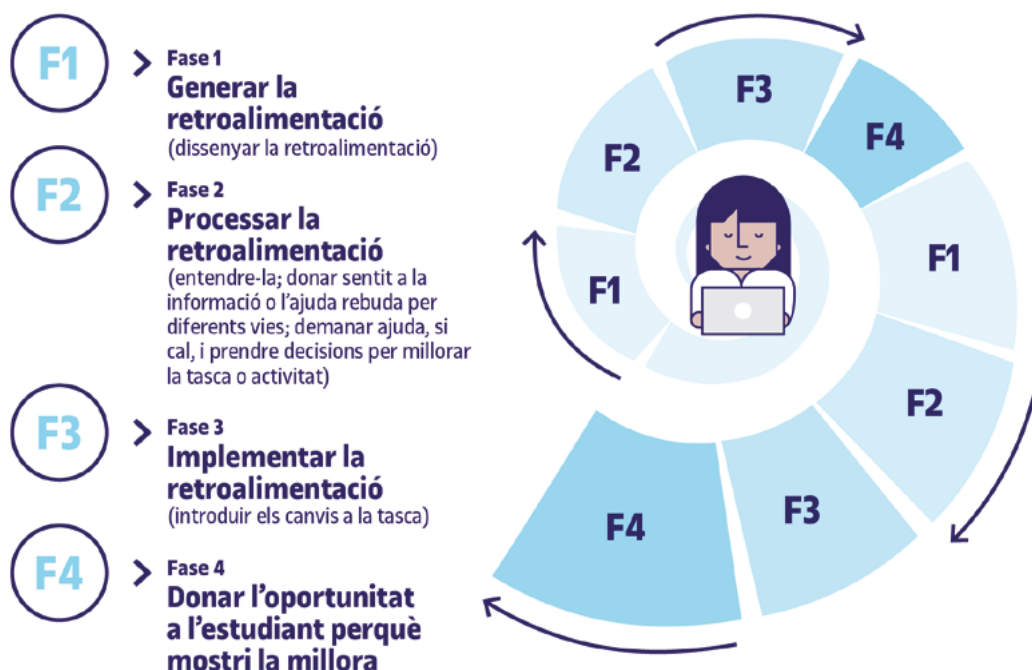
F1

Fase 1
Generar la retroalimentació
(dissenyar la retroalimentació)

F2

Fase 2
Processar la retroalimentació
(entendre-la; donar sentit a la informació o l'ajuda rebuda per diferents vies; demanar ajuda, si cal, i prendre decisions per millorar la tasca o activitat)

F3

Fase 3
Implementar la retroalimentació
(introduir els canvis a la tasca)

F4

Fase 4
Donar l'oportunitat a l'estudiant perquè mostri la millora

F3
F4
F2
F1
F1
F2
F3
F4